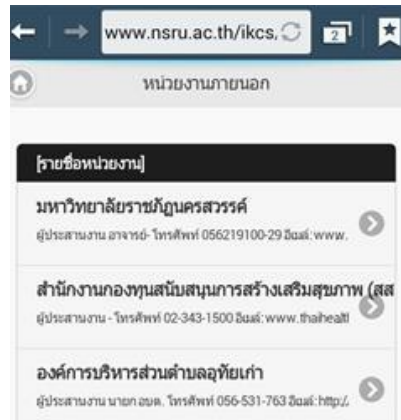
www.nsru.ac.th/ikcs,

2

หน่วยงานภายนอก

[รายชื่อหน่วยงาน]

มหาวิทยาลัยราชภัฏนครสวรรค์

ผู้ประสานงาน อาจารย์- โทรศัพท์ 056219100-29 อีเมล์:www.

สำนักงานกองทุนสนับสนุนการสร้างเสริมสุขภาพ (สส

ผู้ประสานงาน - โทรศัพท์ 02-343-1500 อีเมล์:www.thaihealt

องค์การบริหารส่วนตำบลอุทัยเก่า

ผู้ประสานงาน นายก อบต. โทรศัพท์ 056-531-763 อีเมล์:http:/